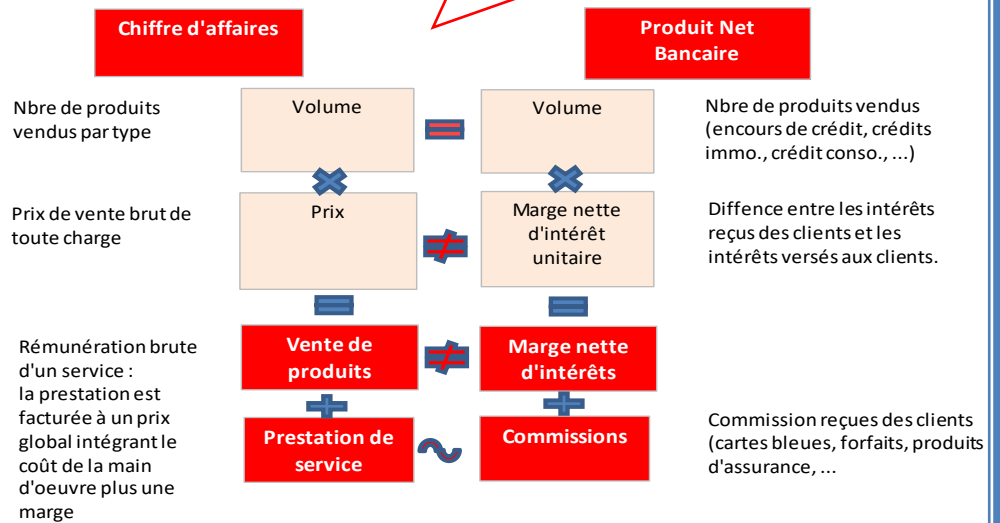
Chiffre d'affaires

Produit Net Bancaire

Nbre de produits vendus par type

Volume

=

Volume

Nbre de produits vendus (encours de crédit, crédits immo., crédit conso., ...)

×

×

Prix de vente brut de toute charge

Prix

≠

Marge nette d'intérêt unitaire

Diffence entre les intérêts reçus des clients et les intérêts versés aux clients.

=

=

Rémunération brute d'un service : la prestation est facturée à un prix global intégrant le coût de la main d'oeuvre plus une marge

Vente de produits

≠

Marge nette d'intérêts

+

+

Prestation de service

~

Commissions

Commission reçues des clients (cartes bleues, forfaits, produits d'assurance, ...